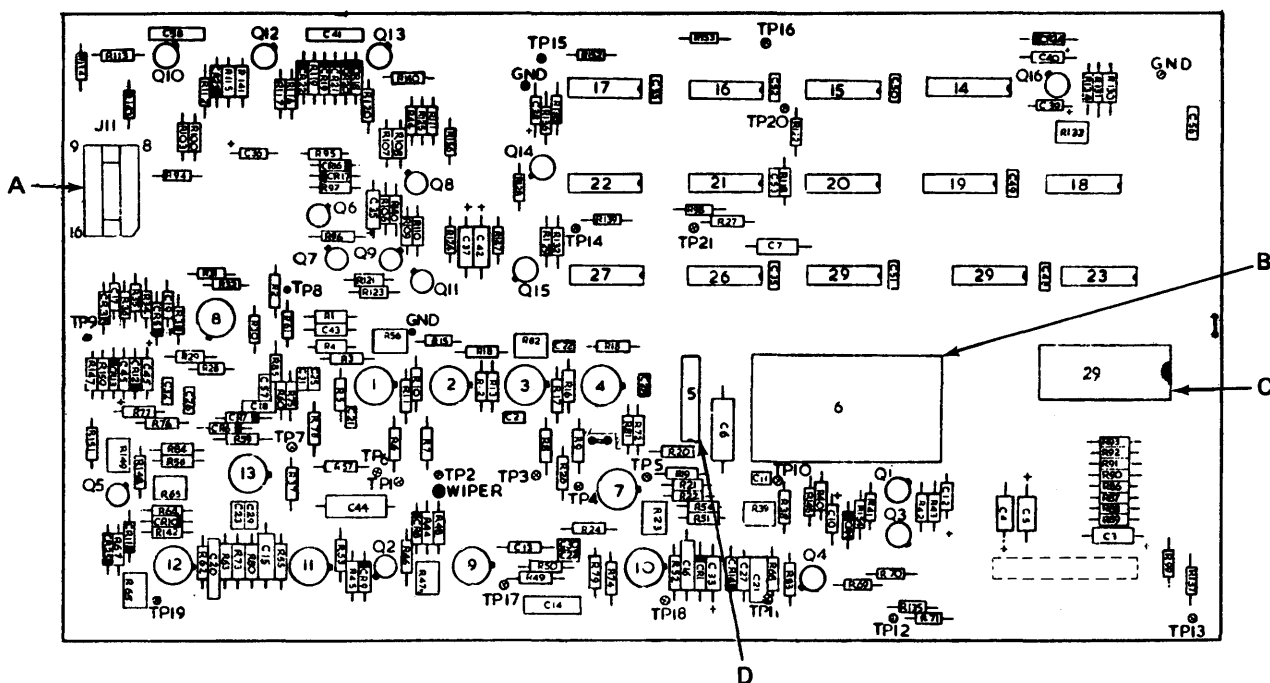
C38 Q12 C41 Q13
R113 Q10 TP15 R152 R153 TP16
GND 17 16 15 14 Q16 GND
J11 9 8 16
A
TP20
R95 Q8 Q14
Q6 22 21 20 19 18
C37 C42 TP14 TP21 R27 C7
Q7 Q9 R86 R121 R123 Q11 Q15 27 26 29 29 23
TP8 B
TP9 8 R1 C43 GND R4 R3 R56 R15 R18 R82 R18
R20 R28 1 2 3 4 5 6 29 C
C18 C17 C7 R20 C6
TP7 TP6 TP1 TP2 WIPER TP3 TP5 TP4 7 TP10 C11
13 C45
Q5 R84 R58 R65 R21 R23 R54 R51 R39 Q1 Q3 C4 C5 C1
C44 R24
12 11 Q2 9 10 Q4
C13 R50 R49 C14 R70
R66 TP19 TP17 TP18 TP11 TP12 TP13
D